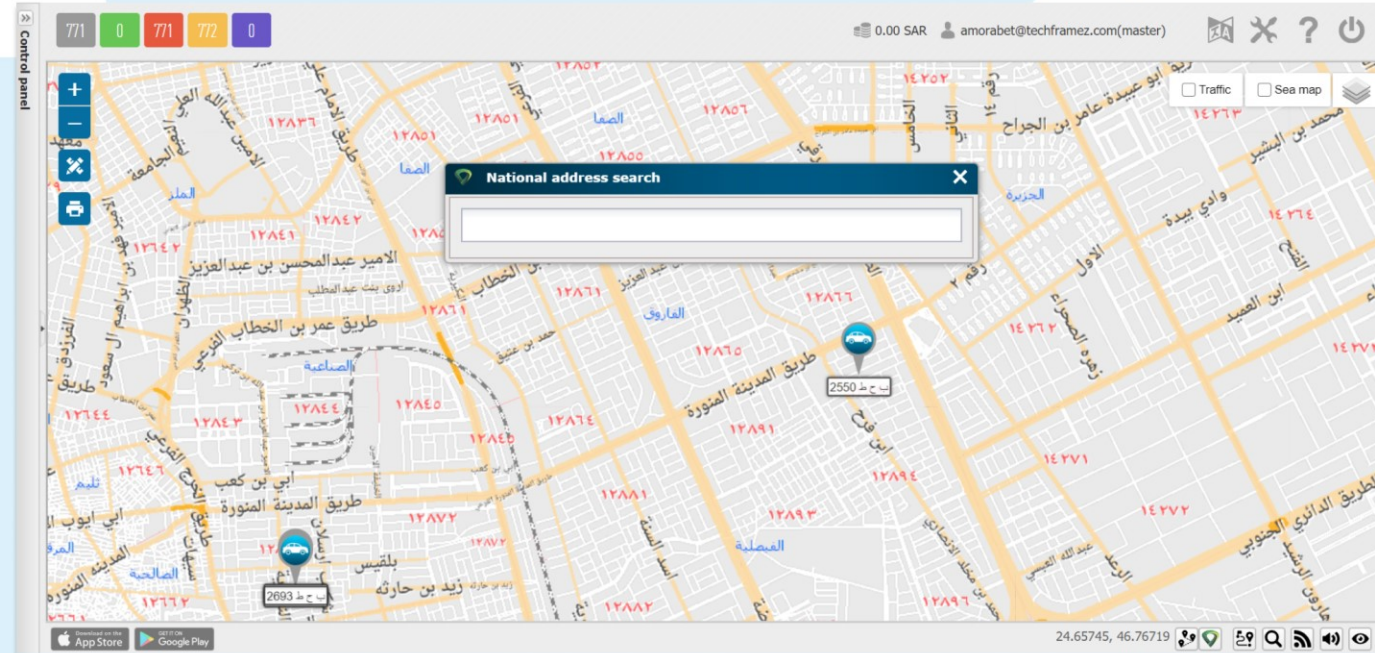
Control panel

771 0 771 772 0

0.00 SAR amorabet@techframez.com(master)

Traffic Sea map

National address search

طريق عمر بن الخطاب
طريق المدينة المنورة
الصفا
الفاروق
الصناعية
الفيصلية
الجزيرة
الصالحية
الملز
ابو عبيدة عامر بن الجراح
محمد بن البشير
وادي بيدة
ابن العميد
الاول
زهرة الصحراء
ابن فرج
ابي بن كعب
زيد بن حارثة
بلقيس
الامير عبدالمحسن بن عبدالعزيز
طريق الدائري الجنوبي
الرعد
عبد الله القيسي

١٢٨٣٦ ١٢٨٥١ ١٢٨٥٦ ١٤٢٥٢ ١٤٢٦٣ ١٢٨٥٥ ١٢٨٤٢ ١٢٨٤١ ١٢٦٤٢ ١٤٢٦٤ ١٢٨٦١ ١٢٨٦٦ ١٢٨٦٥ ١٤٢٦٢ ١٢٨٤٤ ١٢٨٤٥ ١٢٨٦٤ ١٢٦٤٤ ١٢٨٤٣ ١٢٨٩١ ١٢٦٤٦ ١٤٢٧١ ١٢٨٩٤ ١٢٨٨١ ١٢٨٩٣ ١٢٨٧٢ ١٤٢٧٢ ١٢٦٦٢ ١٢٨٨٢ ١٢٨٩٦

ب ج ط 2550

ب ج ط 2693

Download on the App Store
GET IT ON Google Play

24.65745, 46.76719